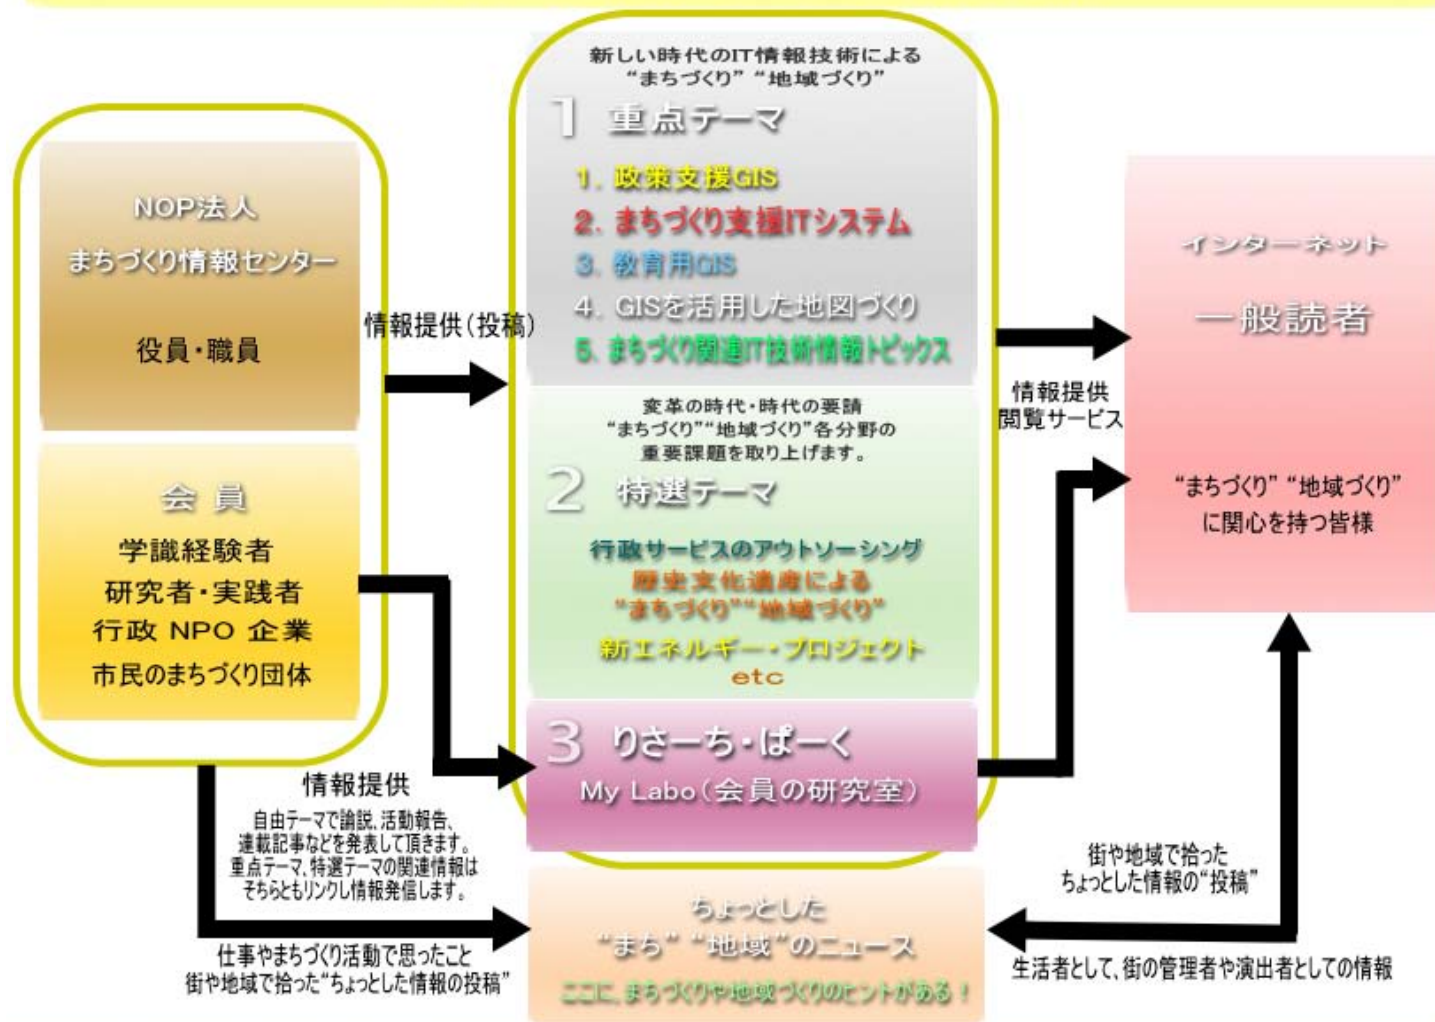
NOP法人
まちづくり情報センター

役員・職員

会員
学識経験者
研究者・実践者
行政 NPO 企業
市民のまちづくり団体

情報提供（投稿）

新しい時代のIT情報技術による
"まちづくり" "地域づくり"

1 重点テーマ

1. 政策支援GIS
2. まちづくり支援ITシステム
3. 教育用GIS
4. GISを活用した地図づくり
5. まちづくり関連IT技術情報トピックス

変革の時代・時代の要請
"まちづくり""地域づくり"各分野の
重要課題を取り上げます。

2 特選テーマ

行政サービスのアウトソーシング
歴史文化遺産による
"まちづくり""地域づくり"
新エネルギー・プロジェクト
etc

3 りさーち・ぱーく
My Labo（会員の研究室）

情報提供
閲覧サービス

インターネット
一般読者

"まちづくり" "地域づくり"
に関心を持つ皆様

情報提供
自由テーマで論説、活動報告、連載記事などを発表して頂きます。
重点テーマ、特選テーマの関連情報はそちらともリンクし情報発信します。

仕事やまちづくり活動で思ったこと
街や地域で拾った"ちょっとした情報の投稿"

ちょっとした
"まち" "地域"のニュース
ここに、まちづくりや地域づくりのヒントがある！

街や地域で拾った
ちょっとした情報の"投稿"

生活者として、街の管理者や演出者としての情報